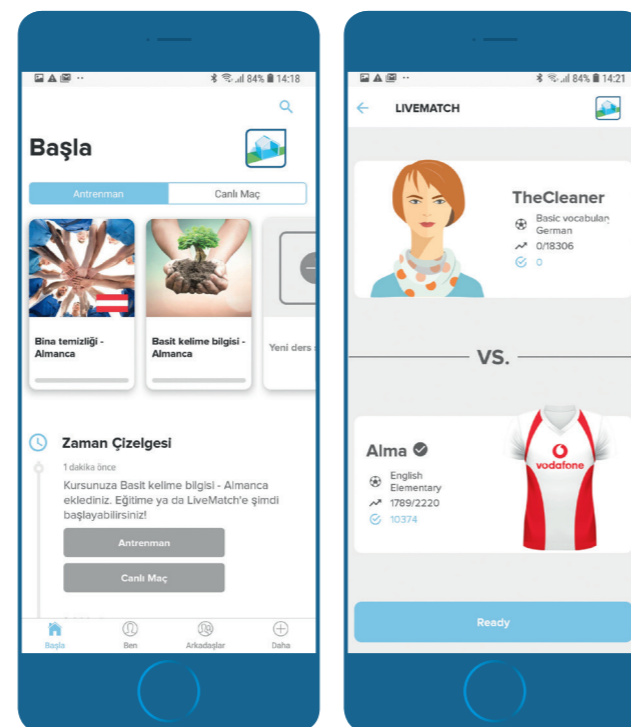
84% 14:18

Başla

Antrenman | Canlı Maç

Bina temizliği - Almanca

Basit kelime bilgisi - Almanca

Yeni ders

Zaman Çizelgesi

1 dakika önce

Kursunuza Basit kelime bilgisi - Almanca eklediniz. Eğitime ya da LiveMatch'e şimdi başlayabilirsiniz!

Antrenman

Canlı Maç

Başla Ben Arkadaşlar Daha

84% 14:21

LIVEMATCH

TheCleaner

Basic vocabulary German

0/18306

0

VS.

Alma

English Elementary

1789/2220

10374

vodafone

Ready